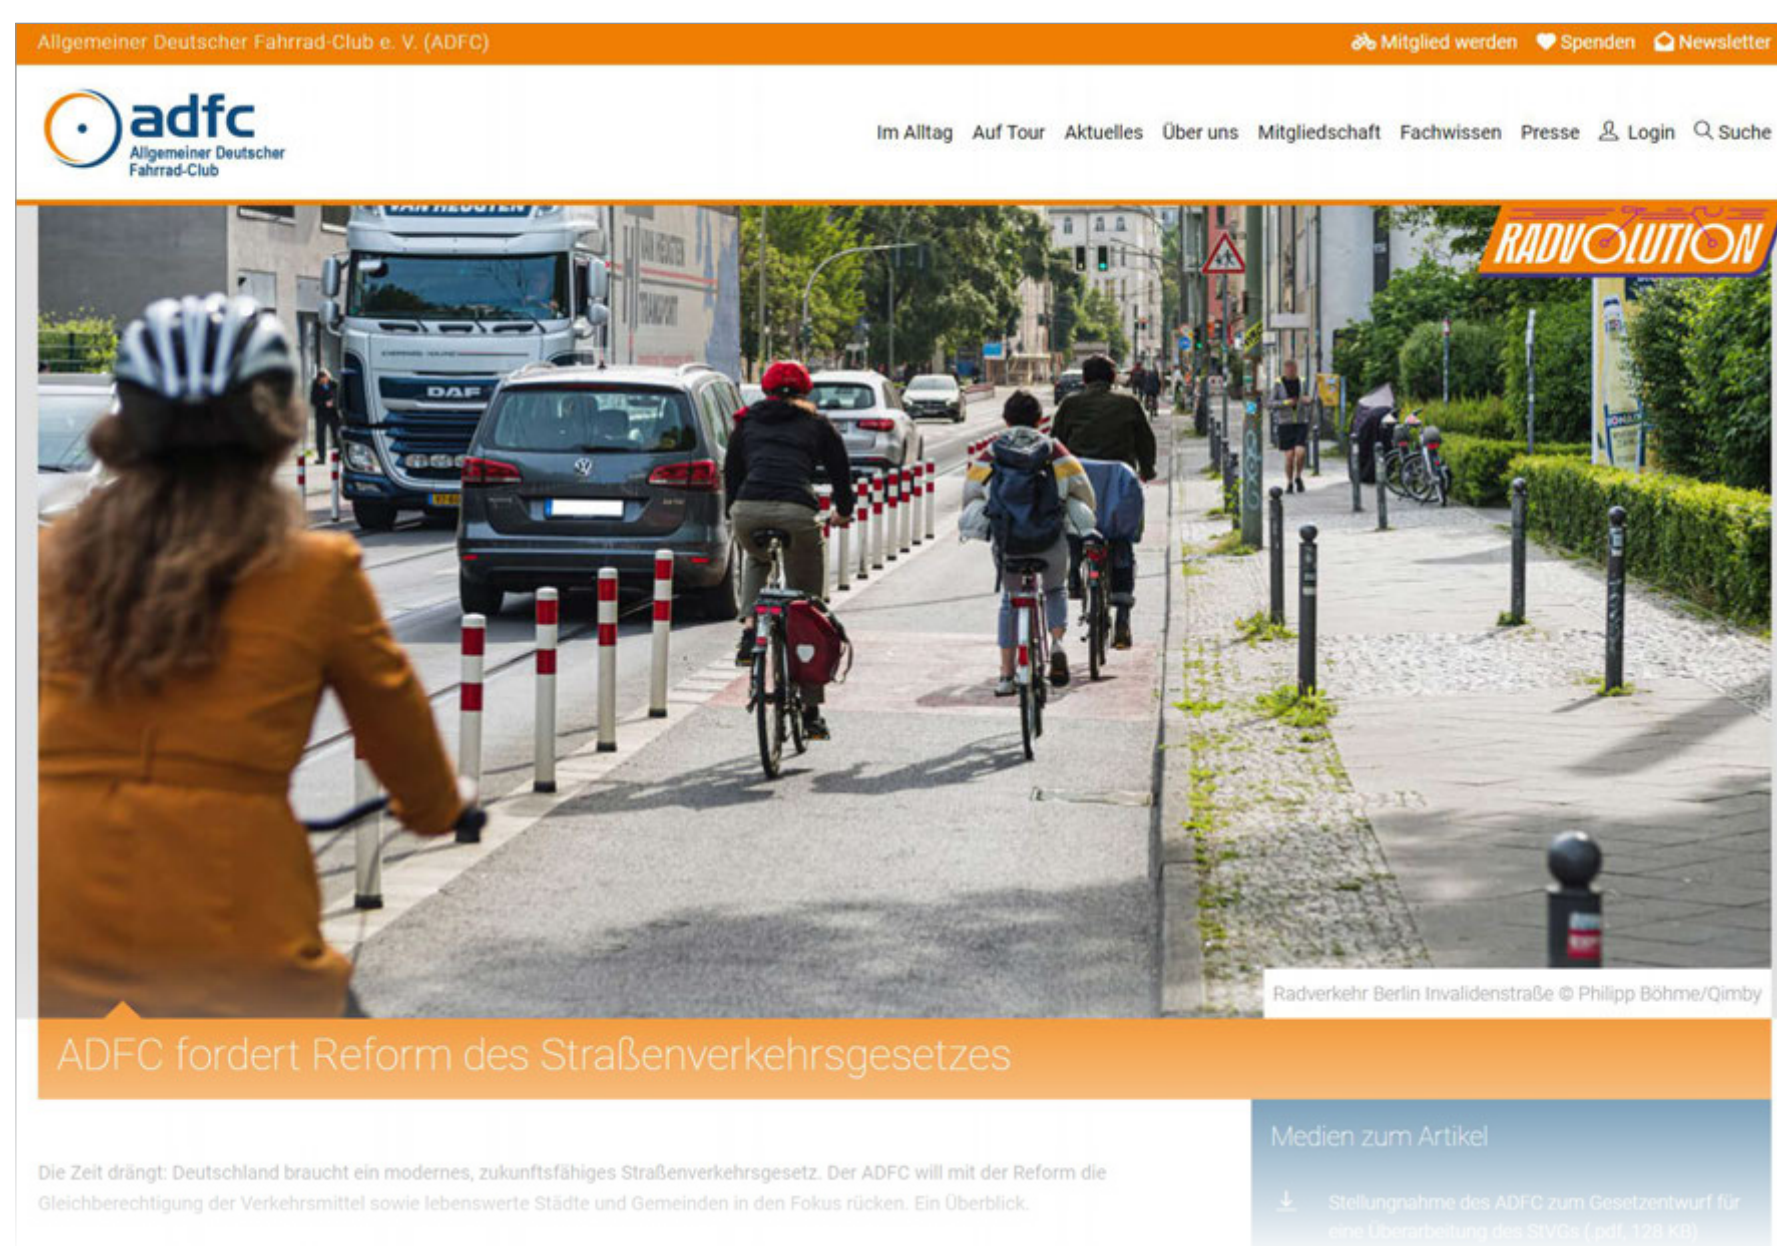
Allgemeiner Deutscher Fahrrad-Club e. V. (ADFC)

Mitglied werden Spenden Newsletter

adfc Allgemeiner Deutscher Fahrrad-Club

Im Alltag Auf Tour Aktuelles Über uns Mitgliedschaft Fachwissen Presse Login Suche

RADVOLUTION

Radverkehr Berlin Invalidenstraße © Philipp Böhme/Qimby

ADFC fordert Reform des Straßenverkehrsgesetzes

Die Zeit drängt: Deutschland braucht ein modernes, zukunftsfähiges Straßenverkehrsgesetz. Der ADFC will mit der Reform die Gleichberechtigung der Verkehrsmittel sowie lebenswerte Städte und Gemeinden in den Fokus rücken. Ein Überblick.

Medien zum Artikel

Stellungnahme des ADFC zum Gesetzentwurf für eine Überarbeitung des StVGs (pdf, 128 KB)